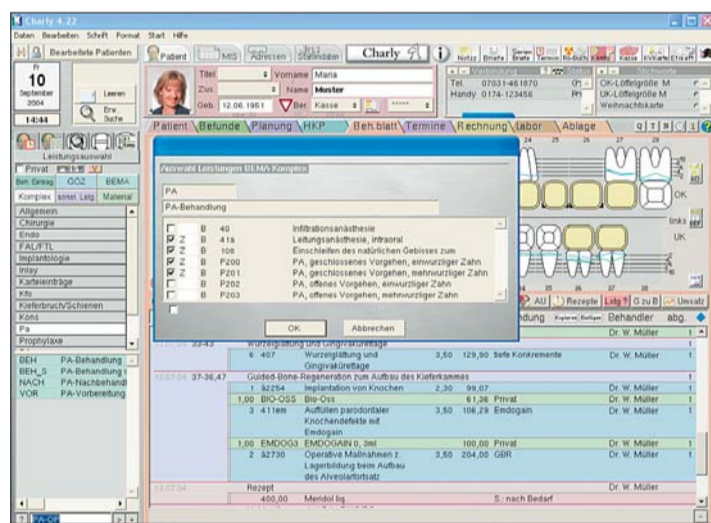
Charly 4.22

Daten Bearbeiten Schrift Format Start Hilfe

Bearbeitete Patienten

Patient MIS Adressen Stammdaten Charly

Notiz Briefe Serienbriefe Termin Röntgen Kasse Etikett

Fr
10
September
2004

Leeren

Erw. Suche

14:44

Titel Vorname Maria
Zus Name Muster
Geb 12.06.1951 Ber. Kasse

Tel. 07031-461870
Handy 0174-123456

OK-Löffelgröße M
UK-Löffelgröße M
Weihnachtskarte

Patient Befunde Planung HKP Beh.blatt Termine Rechnung Labor Ablage

Leistungsauswahl

Privat

Beh. Eintrag GOZ BEMA

Komplex sonst. Lstg Material

Allgemein
Chirurgie
Endo
FAL/FTL
Implantologie
Inlay
Karteieinträge
Kfo
Kieferbruch/Schienen
Kons
Pa
Prophylaxe

BEH PA-Behandlung
BEH_S PA-Behandlung
NACH PA-Nachbehandl
VOR PA-Vorbereitung

Auswahl Leistungen BEMA-Komplex

PA

PA-Behandlung

| | | | |
|---|---|---|---|
| | B | 40 | Infiltrationsanästhesie |
| ☑ | Z B | 41a | Leitungsanästhesie, intraoral |
| ☑ | Z B | 108 | Einschleifen des natürlichen Gebisses zum |
| ☑ | Z B | P200 | PA, geschlossenes Vorgehen, einwurzliger Zahn |
| ☑ | Z B | P201 | PA, geschlossenes Vorgehen, mehrwurzliger Zahn |
| | B | P202 | PA, offenes Vorgehen, einwurzliger Zahn |
| | B | P203 | PA, offenes Vorgehen, mehrwurzliger Zahn |

OK Abbrechen

OK

links

UK

AU Rezepte Lstg ? G zu B Umsatz

ndung Behandler abg.

| | | | | | | |
|---|---|---|---|---|---|---|
| 33-43 | | Wurzelglättung und Gingivakürettage | | | Dr. W. Müller | 1 |
| | 6 407 | Wurzelglättung und Gingivakürettage | 3,50 | 129,90 Sefe Konkremente | Dr. W. Müller | 1 |
| 13.07.04 37-36,47 | | Guided-Bone-Regeneration zum Aufbau des Kieferkammes | | | Dr. W. Müller | 1 |
| | 1 ä2254 | Implantation von Knochen | 2,30 | 99,07 | Dr. W. Müller | 1 |
| | 1,00 BIO-OSS | Bio-Oss | | 61,36 Privat | Dr. W. Müller | 1 |
| | 3 411em | Auffüllen parodontaler Knochendefekte mit Emdogain | 3,50 | 106,29 Emdogain | Dr. W. Müller | 1 |
| | 1,00 EMDOG3 | EMDOGAIN 0,3ml | | 100,00 Privat | Dr. W. Müller | 1 |
| | 2 ä2730 | Operative Maßnahmen z. Lagerbildung beim Aufbau des Alveolarfortsatz | 3,50 | 204,00 GBR | Dr. W. Müller | 1 |
| 13.07.04 | | Rezept | | | Dr. W. Müller | 1 |
| | 400,00 | Meridol liq. | | S.: nach Bedarf | | |

PA-Off